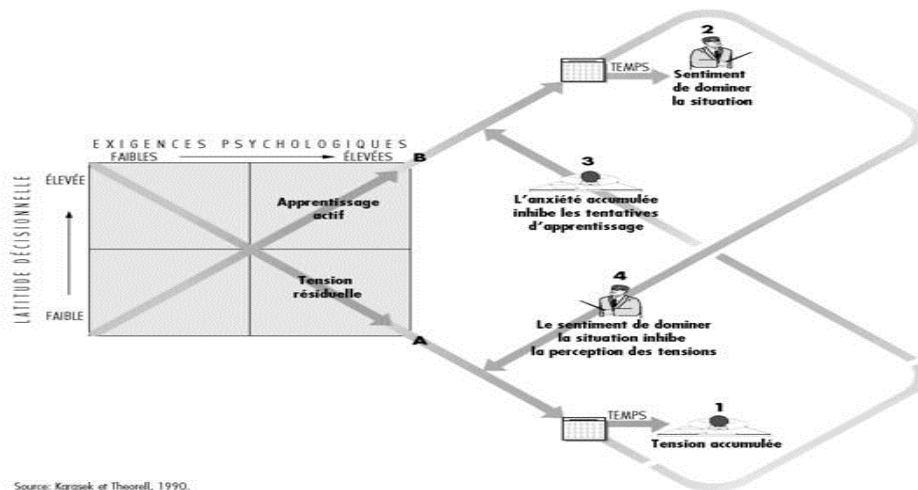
EXIGENCES PSYCHOLOGIQUES
FAIBLES → ÉLEVÉES

LATITUDE DÉCISIONNELLE
ÉLEVÉE
FAIBLE

Apprentissage actif

Tension résiduelle

B

A

TEMPS

2
Sentiment de dominer la situation

3
L'anxiété accumulée inhibe les tentatives d'apprentissage

4
Le sentiment de dominer la situation inhibe la perception des tensions

TEMPS

1
Tension accumulée

Source: Karasek et Theorell, 1990.